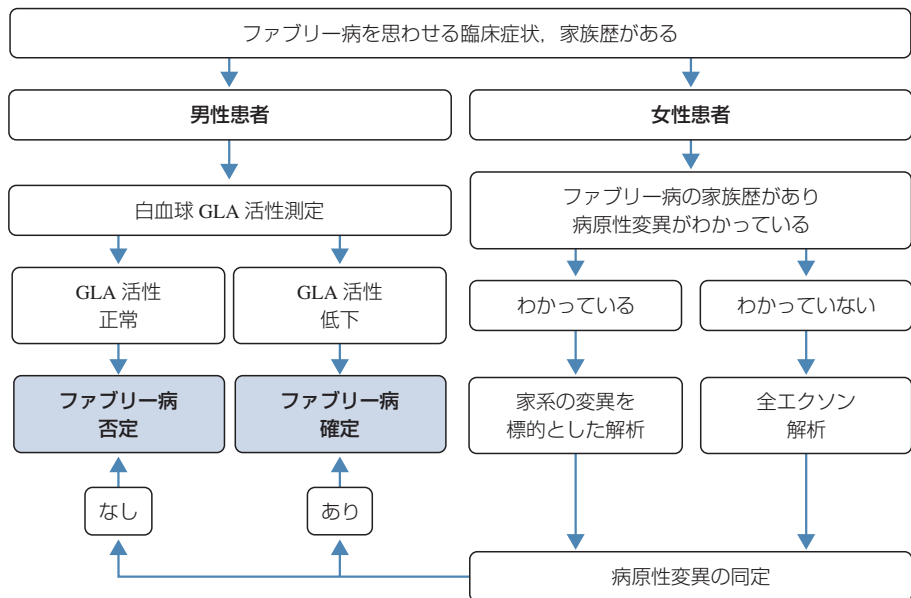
ファブリー病を思わせる臨床症状，家族歴がある

男性患者

女性患者

白血球 GLA 活性測定

ファブリー病の家族歴があり
病原性変異がわかっている

GLA 活性
正常

GLA 活性
低下

わかっている

わかっていない

ファブリー病
否定

ファブリー病
確定

家系の変異を
標的とした解析

全エクソン
解析

なし

あり

病原性変異の同定